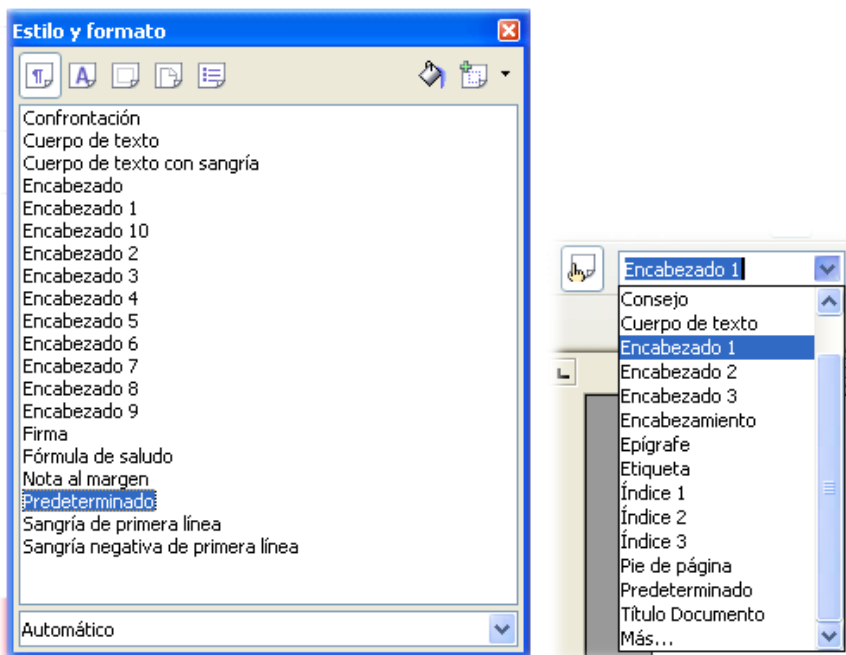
Estilo y formato

Confrontación
Cuerpo de texto
Cuerpo de texto con sangría
Encabezado
Encabezado 1
Encabezado 10
Encabezado 2
Encabezado 3
Encabezado 4
Encabezado 5
Encabezado 6
Encabezado 7
Encabezado 8
Encabezado 9
Firma
Fórmula de saludo
Nota al margen
Predeterminado
Sangría de primera línea
Sangría negativa de primera línea

Automático

Encabezado 1
Consejo
Cuerpo de texto
Encabezado 1
Encabezado 2
Encabezado 3
Encabezamiento
Epígrafe
Etiqueta
Índice 1
Índice 2
Índice 3
Pie de página
Predeterminado
Título Documento
Más...